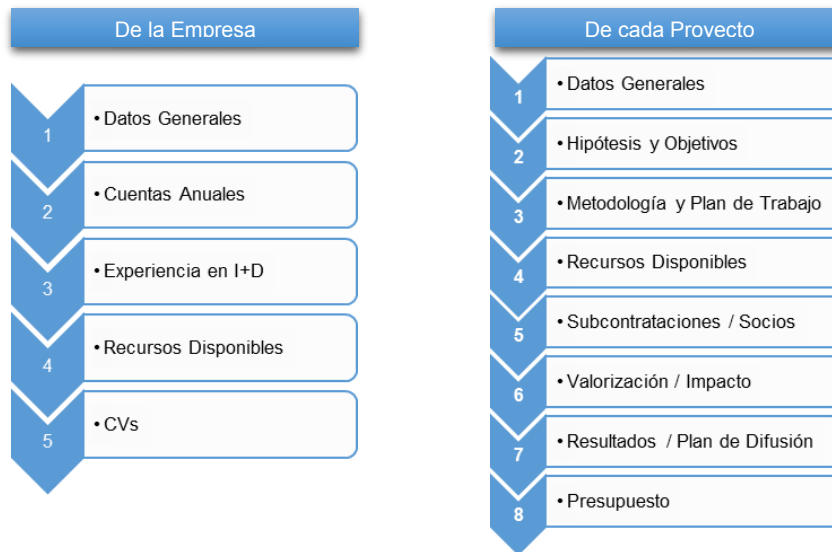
De la Empresa

1
• Datos Generales

2
• Cuentas Anuales

3
• Experiencia en I+D

4
• Recursos Disponibles

5
• CVs

De cada Proyecto

1
• Datos Generales

2
• Hipótesis y Objetivos

3
• Metodología y Plan de Trabajo

4
• Recursos Disponibles

5
• Subcontrataciones / Socios

6
• Valorización / Impacto

7
• Resultados / Plan de Difusión

8
• Presupuesto